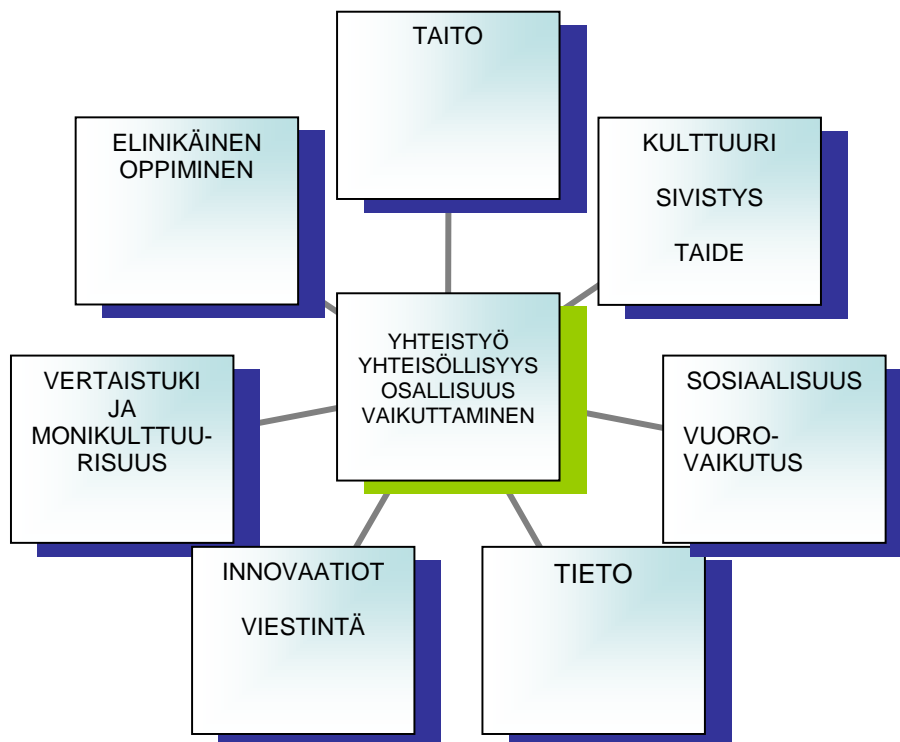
TAITO

ELINIKÄINEN OPPIMINEN

KULTTUURI

SIVISTYS

TAIDE

YHTEISTYÖ YHTEISÖLLISYYS OSALLISUUS VAIKUTTAMINEN

VERTAISTUKI JA MONIKULTTUURISUUS

SOSIAALISUUS

VUOROVAIKUTUS

INNOVAATIOT

VIESTINTÄ

TIETO